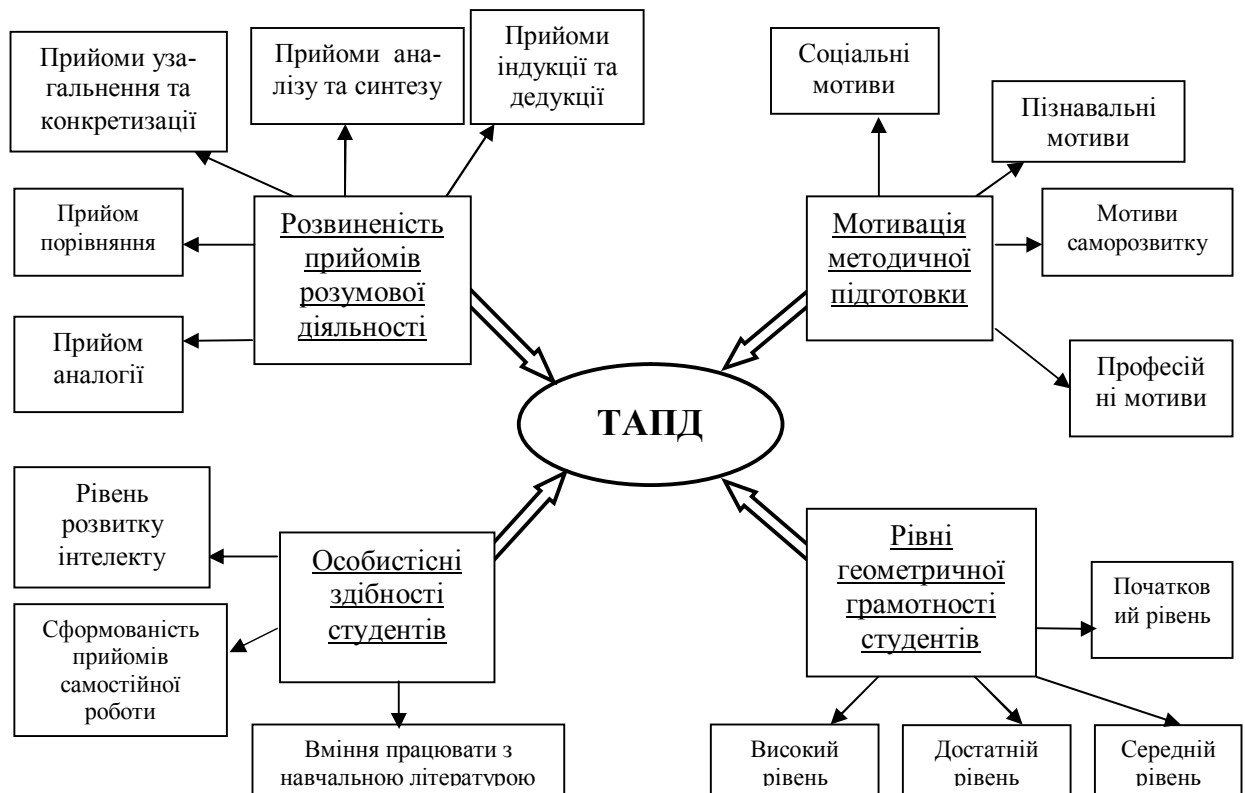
Прийоми узагальнення та конкретизації

Прийоми аналізу та синтезу

Прийоми індукції та дедукції

Соціальні мотиви

Пізнавальні мотиви

Прийом порівняння

Розвиненість прийомів розумової діяльності

Мотивація методичної підготовки

Мотиви саморозвитку

Прийом аналогії

Професій ні мотиви

ТАПД

Рівень розвитку інтелекту

Особистісні здібності студентів

Рівні геометричної грамотності студентів

Сформованість прийомів самостійної роботи

Початков ий рівень

Вміння працювати з навчальною літературою

Високий рівень

Достатній рівень

Середній рівень